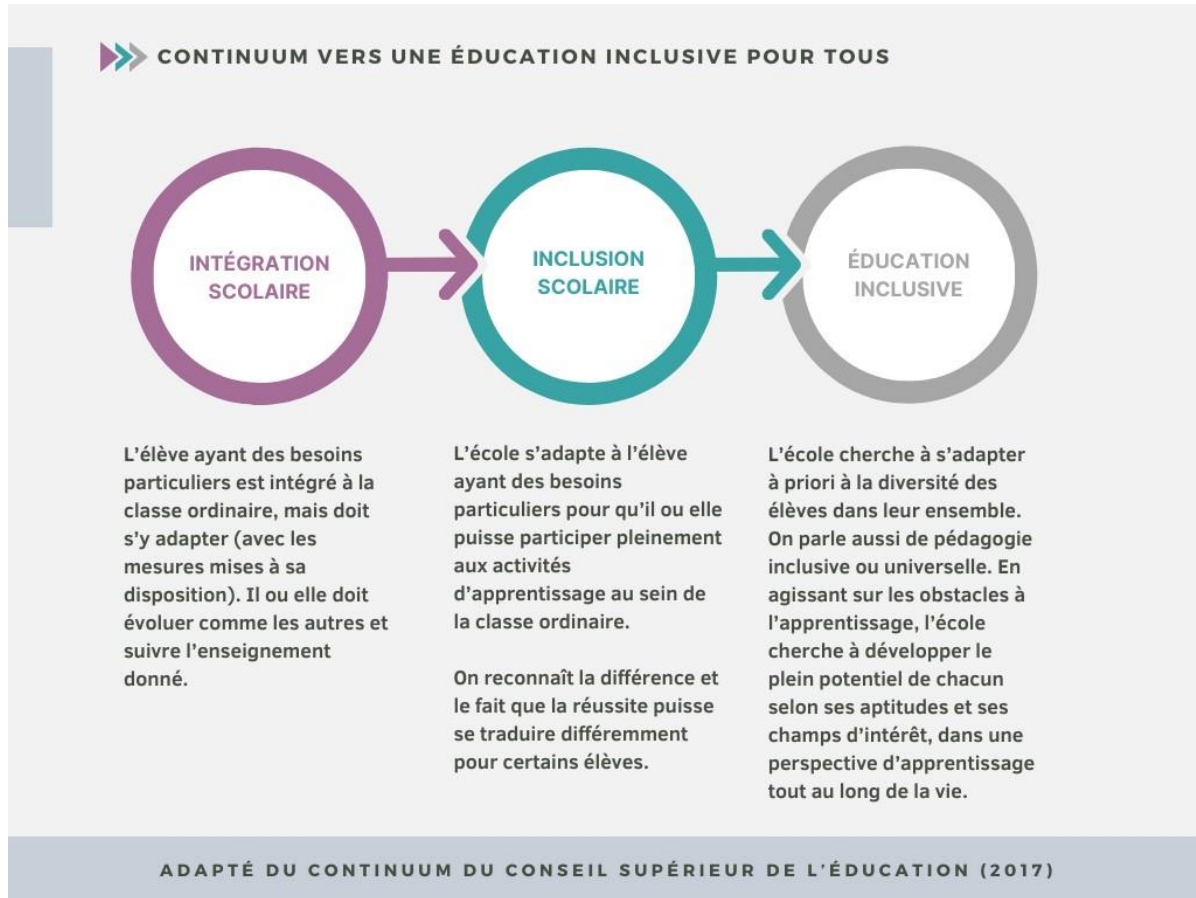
CONTINUUM VERS UNE ÉDUCATION INCLUSIVE POUR TOUS

INTÉGRATION SCOLAIRE

INCLUSION SCOLAIRE

ÉDUCATION INCLUSIVE

L'élève ayant des besoins particuliers est intégré à la classe ordinaire, mais doit s'y adapter (avec les mesures mises à sa disposition). Il ou elle doit évoluer comme les autres et suivre l'enseignement donné.

L'école s'adapte à l'élève ayant des besoins particuliers pour qu'il ou elle puisse participer pleinement aux activités d'apprentissage au sein de la classe ordinaire.

On reconnaît la différence et le fait que la réussite puisse se traduire différemment pour certains élèves.

L'école cherche à s'adapter à priori à la diversité des élèves dans leur ensemble. On parle aussi de pédagogie inclusive ou universelle. En agissant sur les obstacles à l'apprentissage, l'école cherche à développer le plein potentiel de chacun selon ses aptitudes et ses champs d'intérêt, dans une perspective d'apprentissage tout au long de la vie.

ADAPTÉ DU CONTINUUM DU CONSEIL SUPÉRIEUR DE L'ÉDUCATION (2017)